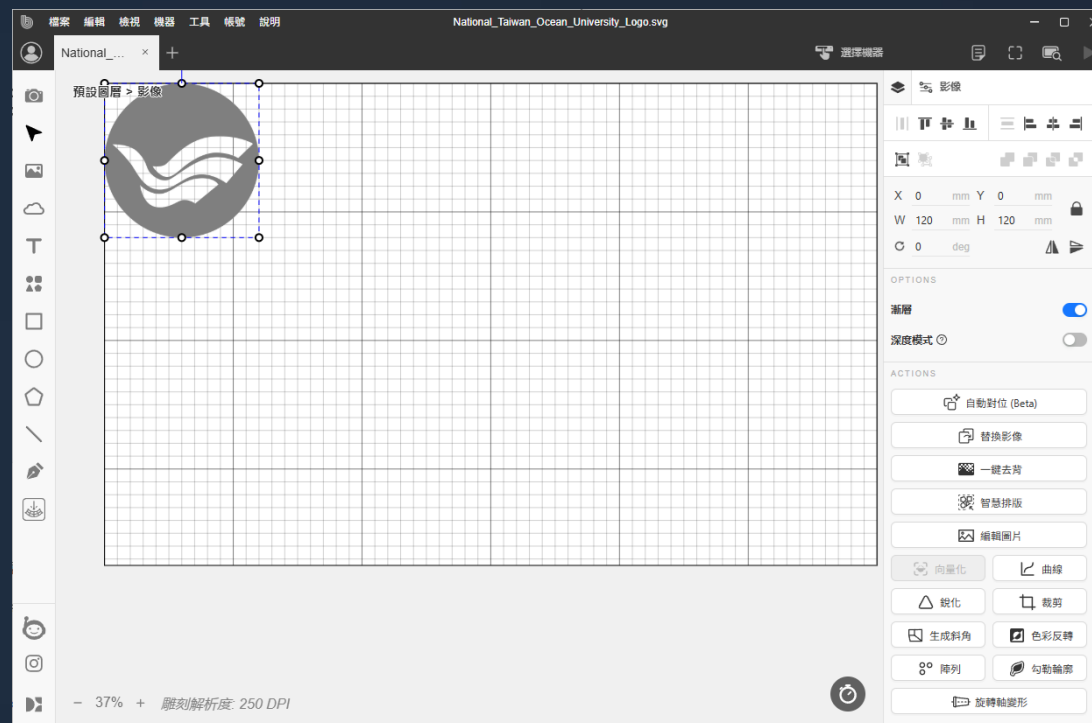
檔案 編輯 檢視 機器 工具 帳號 說明

National_Taiwan_Ocean_University_Logo.svg

National_...

選擇機器

預設圖層 > 影像

影像

X 0 mm Y 0 mm
W 120 mm H 120 mm
0 deg

OPTIONS

漸層

深度模式

ACTIONS

自動對位 (Beta)

替換影像

一鍵去背

智慧排版

編輯圖片

向量化

曲線

銳化

裁剪

生成斜角

色彩反轉

陣列

勾勒輪廓

旋轉軸變形

− 37% +

雕刻解析度: 250 DPI